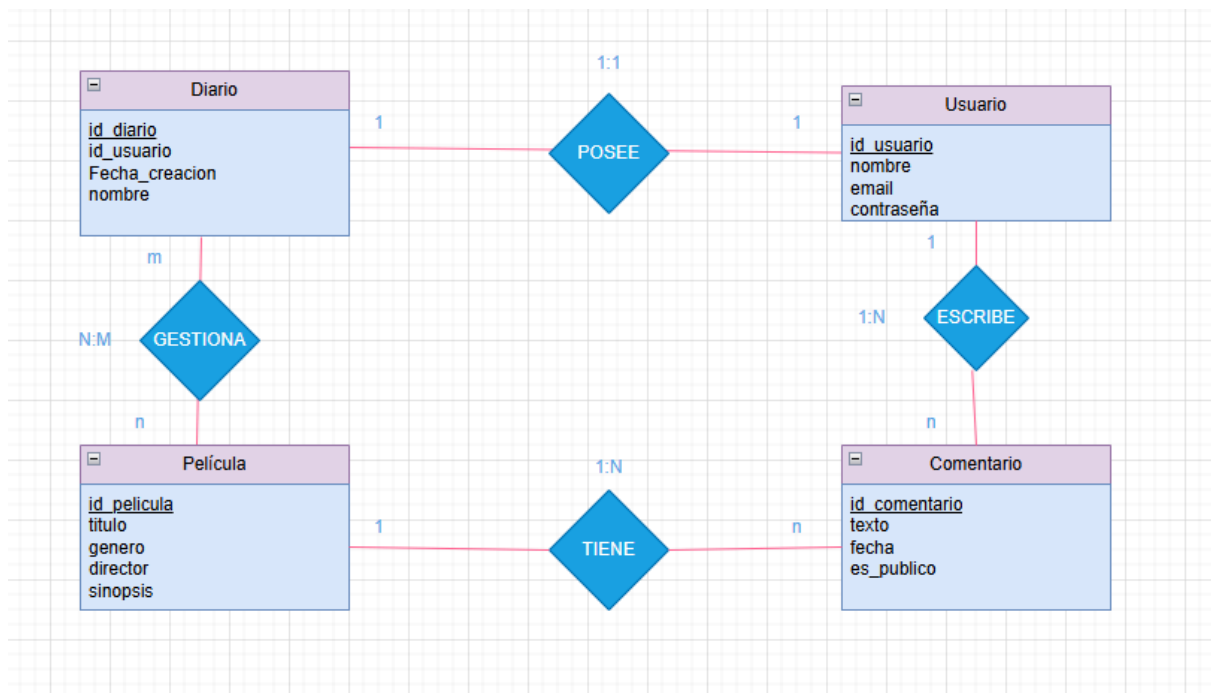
1:1

Diario

id_diario
id_usuario
Fecha_creacion
nombre

1

POSEE

1

Usuario

id_usuario
nombre
email
contraseña

m

1

N:M

GESTIONA

1:N

ESCRIBE

n

n

1:N

Película

id_pelicula
titulo
genero
director
sinopsis

1

TIENE

n

Comentario

id_comentario
texto
fecha
es_publico